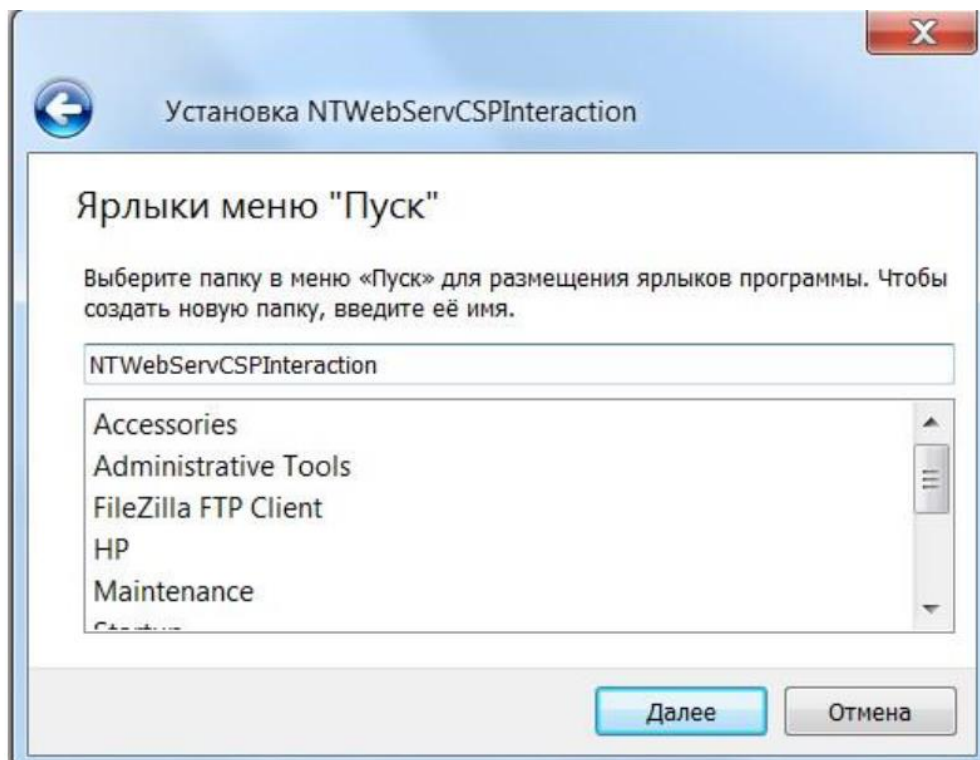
Установка NTWebServCSPInteraction

Ярлыки меню "Пуск"

Выберите папку в меню «Пуск» для размещения ярлыков программы. Чтобы создать новую папку, введите её имя.

NTWebServCSPInteraction

Accessories
Administrative Tools
FileZilla FTP Client
HP
Maintenance
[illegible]

Далее
Отмена